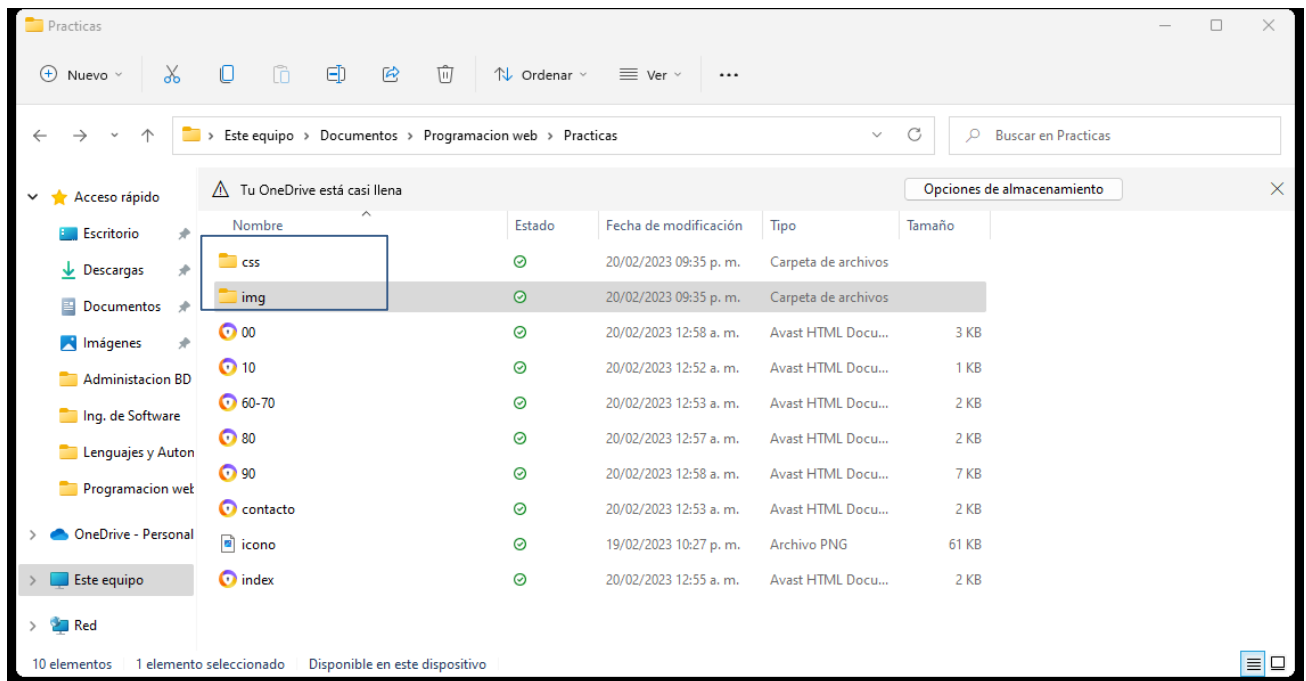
Practicas

Nuevo

Ordenar

Ver

...

> Este equipo > Documentos > Programacion web > Practicas

Buscar en Practicas

Acceso rápido

Escritorio

Descargas

Documentos

Imágenes

Administacion BD

Ing. de Software

Lenguajes y Auton

Programacion wel

OneDrive - Personal

Este equipo

Red

Tu OneDrive está casi llena

Opciones de almacenamiento

| Nombre | Estado | Fecha de modificación | Tipo | Tamaño |
|---|---|---|---|---|
| css | | 20/02/2023 09:35 p. m. | Carpeta de archivos | |
| img | | 20/02/2023 09:35 p. m. | Carpeta de archivos | |
| 00 | | 20/02/2023 12:58 a. m. | Avast HTML Docu... | 3 KB |
| 10 | | 20/02/2023 12:52 a. m. | Avast HTML Docu... | 1 KB |
| 60-70 | | 20/02/2023 12:53 a. m. | Avast HTML Docu... | 2 KB |
| 80 | | 20/02/2023 12:57 a. m. | Avast HTML Docu... | 2 KB |
| 90 | | 20/02/2023 12:58 a. m. | Avast HTML Docu... | 7 KB |
| contacto | | 20/02/2023 12:53 a. m. | Avast HTML Docu... | 2 KB |
| icono | | 19/02/2023 10:27 p. m. | Archivo PNG | 61 KB |
| index | | 20/02/2023 12:55 a. m. | Avast HTML Docu... | 2 KB |

10 elementos | 1 elemento seleccionado | Disponible en este dispositivo